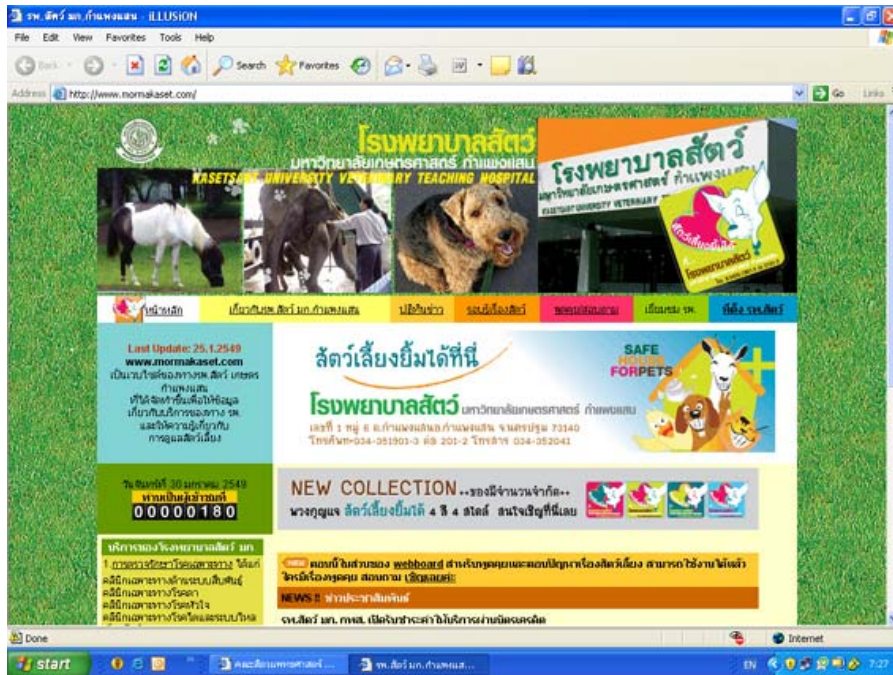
รพ.สัตว์ มก.กำแพงแสน - ILLUSION

File Edit View Favorites Tools Help

Back Search Favorites

Address http://www.mormakaset.com/

Go Links

โรงพยาบาลสัตว์
มหาวิทยาลัยเกษตรศาสตร์ กำแพงแสน
KASETSART UNIVERSITY VETERINARY TEACHING HOSPITAL

โรงพยาบาลสัตว์
มหาวิทยาลัยเกษตรศาสตร์ กำแพงแสน

หน้าหลัก | เกี่ยวกับรพ.สัตว์ มก.กำแพงแสน | ปฏิทินข่าว | รอบรู้เรื่องสัตว์ | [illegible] | เยี่ยมชม รพ. | ที่ตั้ง รพ.สัตว์

Last Update: 25.1.2549
www.mormakaset.com
เป็นเวบไซต์ของทางรพ.สัตว์ เกษตร กำแพงแสน ที่ได้จัดทำขึ้นเพื่อให้ข้อมูลเกี่ยวกับบริการของทาง รพ. และให้ความรู้เกี่ยวกับการดูแลสัตว์เลี้ยง

สัตว์เลี้ยงยิ้มได้ที่นี่
SAFE HOUSE FOR PETS
โรงพยาบาลสัตว์ มหาวิทยาลัยเกษตรศาสตร์ กำแพงแสน
เลขที่ 1 หมู่ 6 ต.กำแพงแสน อ.กำแพงแสน จ.นครปฐม 73140
โทรศัพท์ 034-351901-3 ต่อ 201-2 โทรสาร 034-352041

วันจันทร์ที่ 30 มกราคม 2549
ท่านเป็นผู้เข้าชมที่
00000180

NEW COLLECTION ..ของมีจำนวนจำกัด..
พวงกุญแจ สัตว์เลี้ยงยิ้มได้ 4 สี 4 สไตล์ สนใจเชิญที่นี่เลย

บริการของโรงพยาบาลสัตว์ มก.
1.การตรวจรักษาโรคเฉพาะทาง ได้แก่
คลินิกเฉพาะทางด้านระบบสืบพันธุ์
คลินิกเฉพาะทางโรคตา
คลินิกเฉพาะทางโรคหัวใจ
คลินิกเฉพาะทางโรคไตและระบบ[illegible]

NEW ตอนนี้ในส่วนของ webboard สำหรับพูดคุยและตอบปัญหาเรื่องสัตว์เลี้ยง สามารถใช้งานได้แล้ว จึงขอเชิญพูดคุย สอบถาม เชิญเลยค่ะ

NEWS !! ข่าวประชาสัมพันธ์
รพ.สัตว์ มก. กพส. เปิดรับชำระค่าใช้บริการผ่านบัตรเครดิต

Done
Internet

start
คณะสัตวแพทยศาสตร์ ...
รพ.สัตว์ มก.กำแพงแส...
EN 7:27